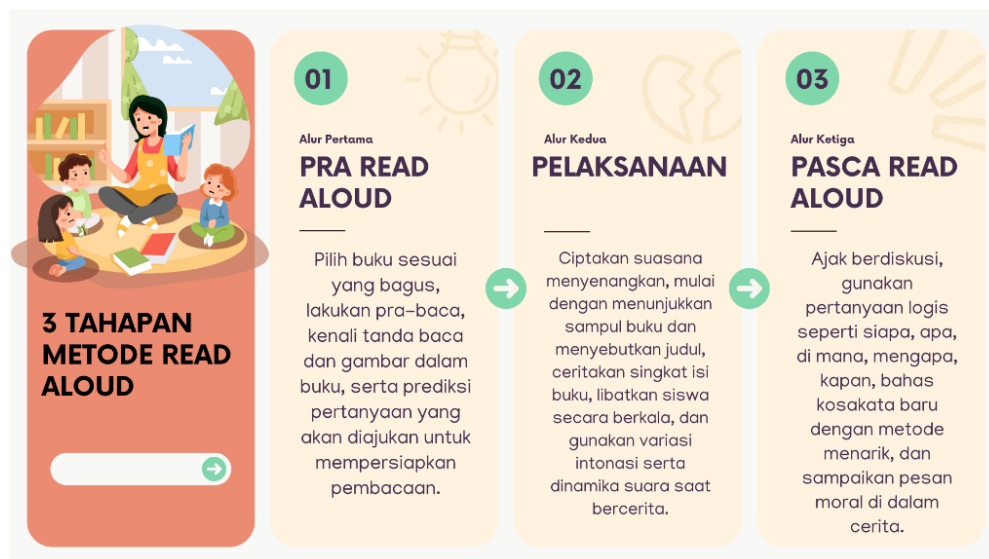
3 TAHAPAN METODE READ ALOUD

01

Alur Pertama

PRA READ ALOUD

Pilih buku sesuai yang bagus, lakukan pra-baca, kenali tanda baca dan gambar dalam buku, serta prediksi pertanyaan yang akan diajukan untuk mempersiapkan pembacaan.

02

Alur Kedua

PELAKSANAAN

Ciptakan suasana menyenangkan, mulai dengan menunjukkan sampul buku dan menyebutkan judul, ceritakan singkat isi buku, libatkan siswa secara berkala, dan gunakan variasi intonasi serta dinamika suara saat bercerita.

03

Alur Ketiga

PASCA READ ALOUD

Ajak berdiskusi, gunakan pertanyaan logis seperti siapa, apa, di mana, mengapa, kapan, bahas kosakata baru dengan metode menarik, dan sampaikan pesan moral di dalam cerita.